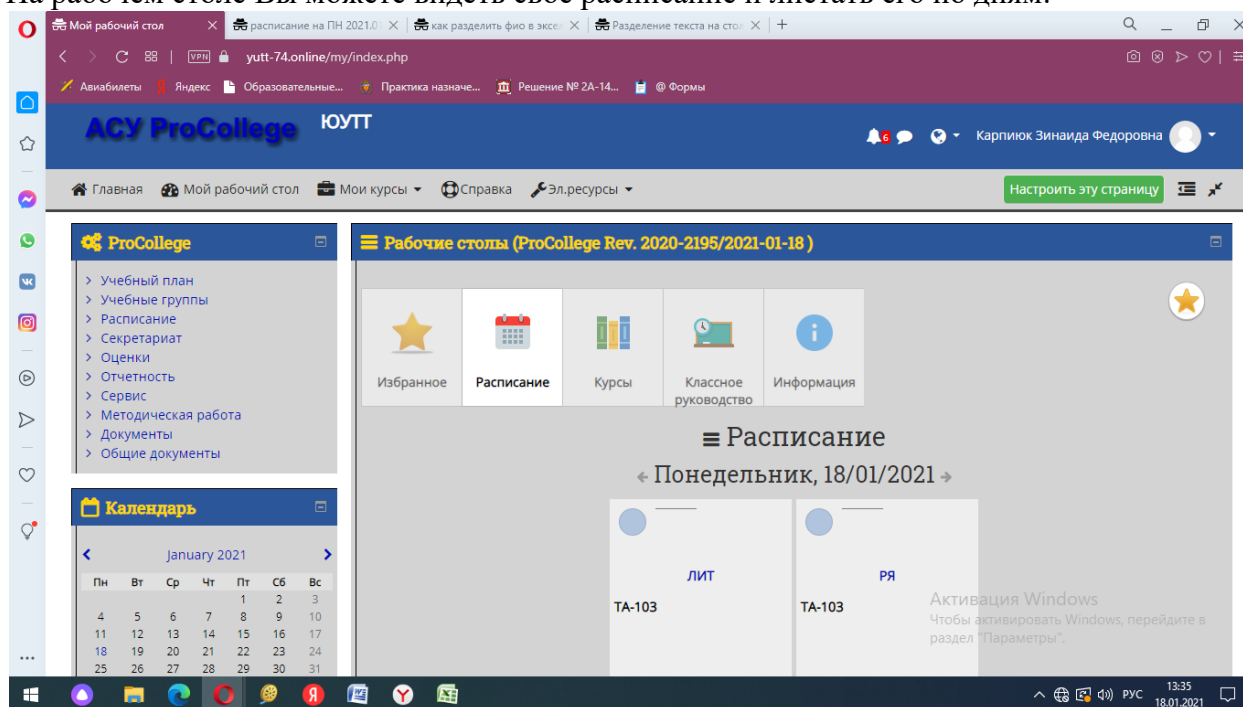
Мой рабочий стол | расписание на ПН 2021.0 | как разделить фио в эксе | Разделение текста на стол | +

yutt-74.online/my/index.php

Авиабилеты | Яндекс | Образовательные... | Практика назначе... | Решение № 2А-14... | @ Формы

АСУ ProCollege ЮУТТ

6

Карпиюк Зинаида Федоровна

Главная | Мой рабочий стол | Мои курсы | Справка | Эл.ресурсы

Настроить эту страницу

ProCollege

› Учебный план
› Учебные группы
› Расписание
› Секретариат
› Оценки
› Отчетность
› Сервис
› Методическая работа
› Документы
› Общие документы

Календарь

January 2021

| Пн | Вт | Ср | Чт | Пт | Сб | Вс |
|---|---|---|---|---|---|---|
| | | | | 1 | 2 | 3 |
| 4 | 5 | 6 | 7 | 8 | 9 | 10 |
| 11 | 12 | 13 | 14 | 15 | 16 | 17 |
| 18 | 19 | 20 | 21 | 22 | 23 | 24 |
| 25 | 26 | 27 | 28 | 29 | 30 | 31 |

Рабочие столы (ProCollege Rev. 2020-2195/2021-01-18 )

Избранное | Расписание | Курсы | Классное руководство | Информация

Расписание

Понедельник, 18/01/2021

ЛИТ
ТА-103

РЯ
ТА-103

Активация Windows
Чтобы активировать Windows, перейдите в раздел "Параметры".

РУС 13:35 18.01.2021